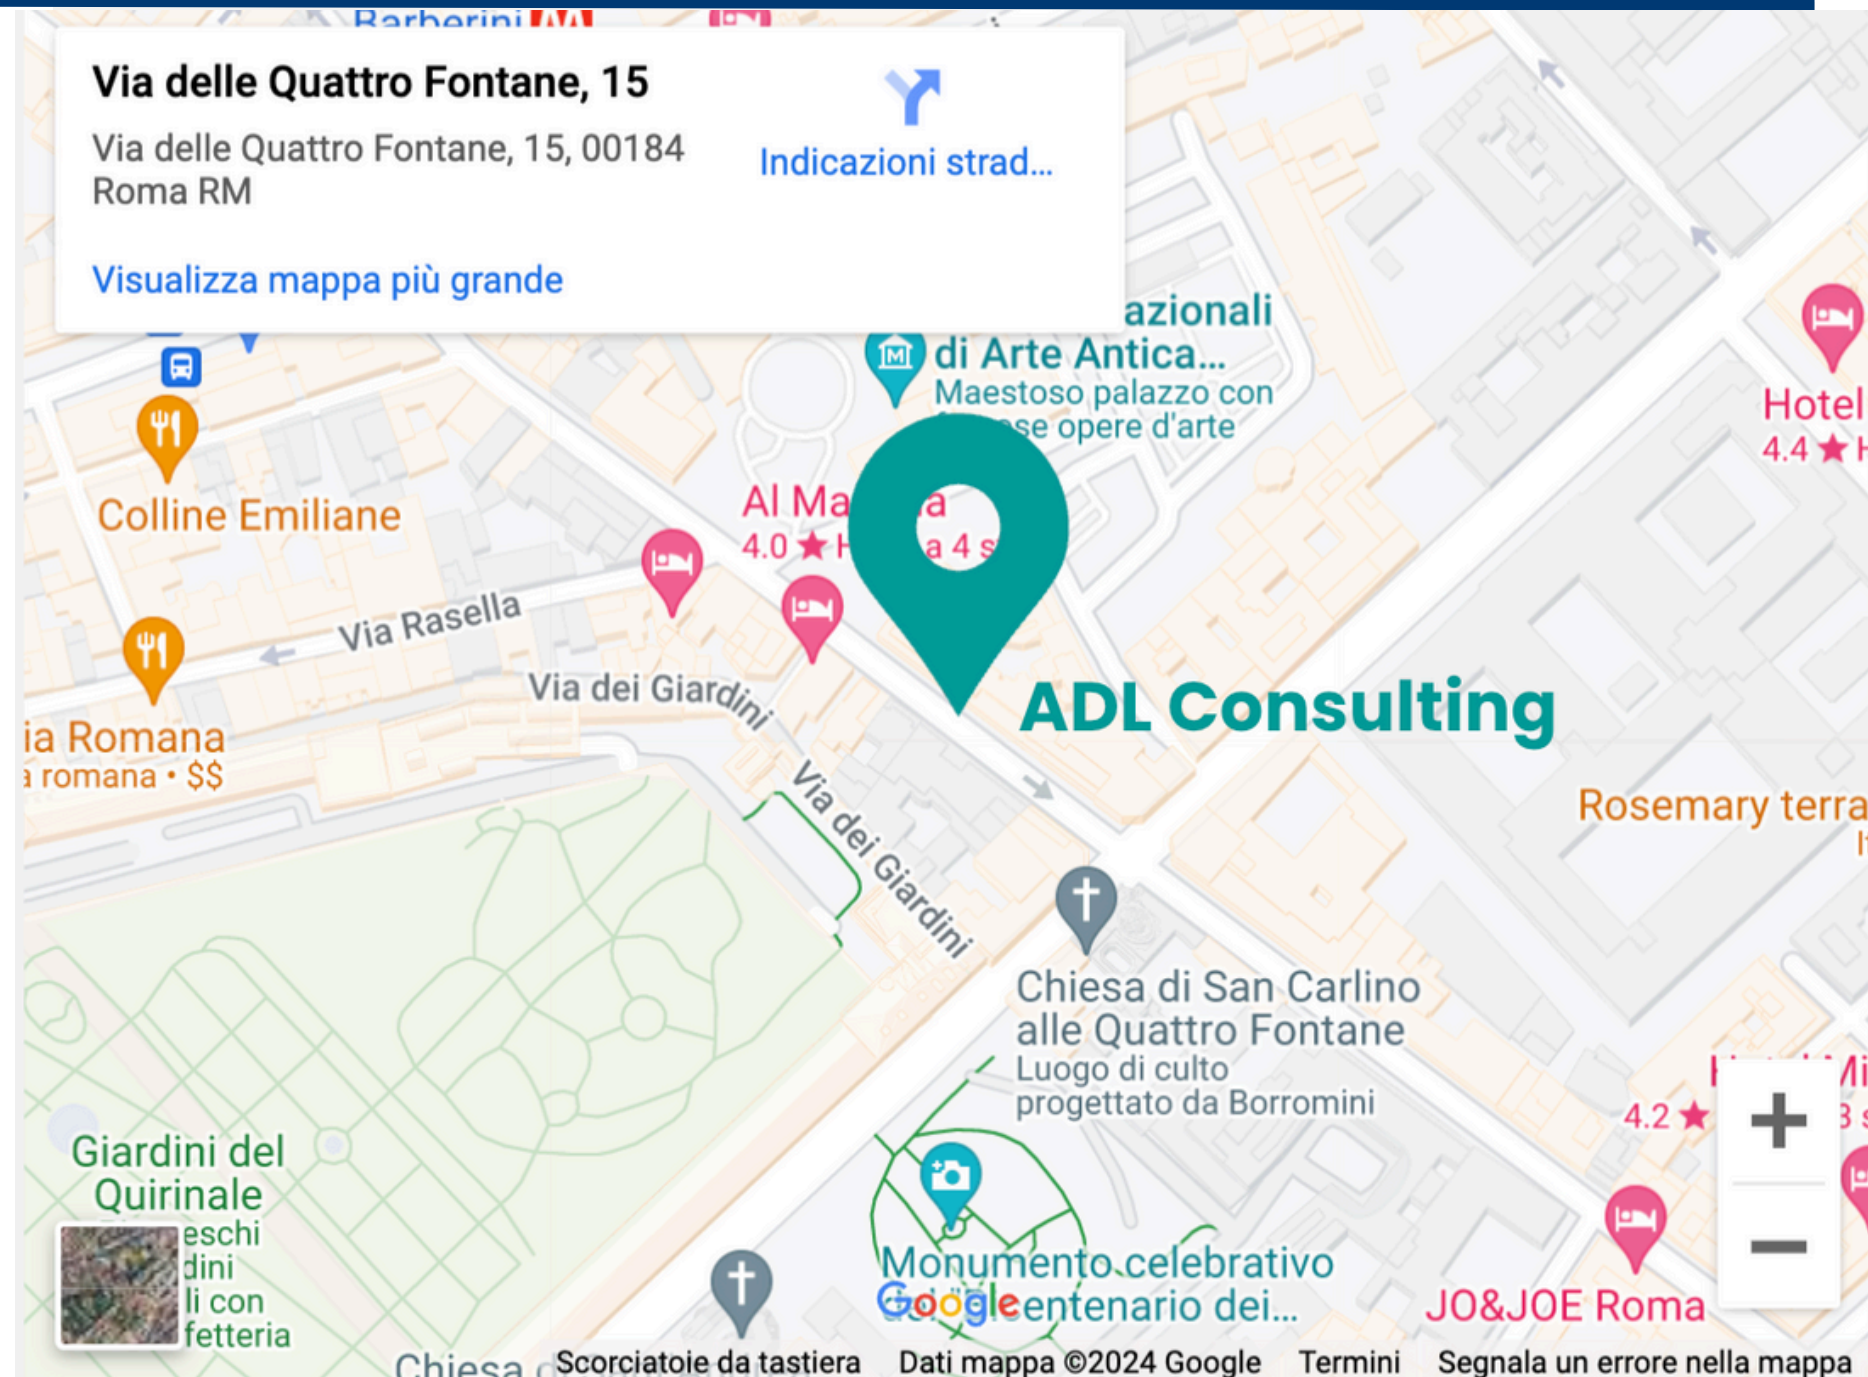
Barberini

Via delle Quattro Fontane, 15

Via delle Quattro Fontane, 15, 00184 Roma RM

Indicazioni strad...

Visualizza mappa più grande

azionali di Arte Antica...
Maestoso palazzo con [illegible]se opere d'arte

Hotel
4.4 ★ H

Colline Emiliane

Al Ma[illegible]a
4.0 ★ H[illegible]a 4 s

Via Rasella

Via dei Giardini

ADL Consulting

ia Romana
a romana • $$

Via dei Giardini

Rosemary terra
It

Chiesa di San Carlino alle Quattro Fontane
Luogo di culto progettato da Borromini

4.2 ★

Giardini del Quirinale
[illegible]eschi
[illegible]dini
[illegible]li con
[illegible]fetteria

Monumento celebrativo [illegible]entenario dei...

JO&JOE Roma

Google

Chiesa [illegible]

Scorciatoie da tastiera   Dati mappa ©2024 Google   Termini   Segnala un errore nella mappa